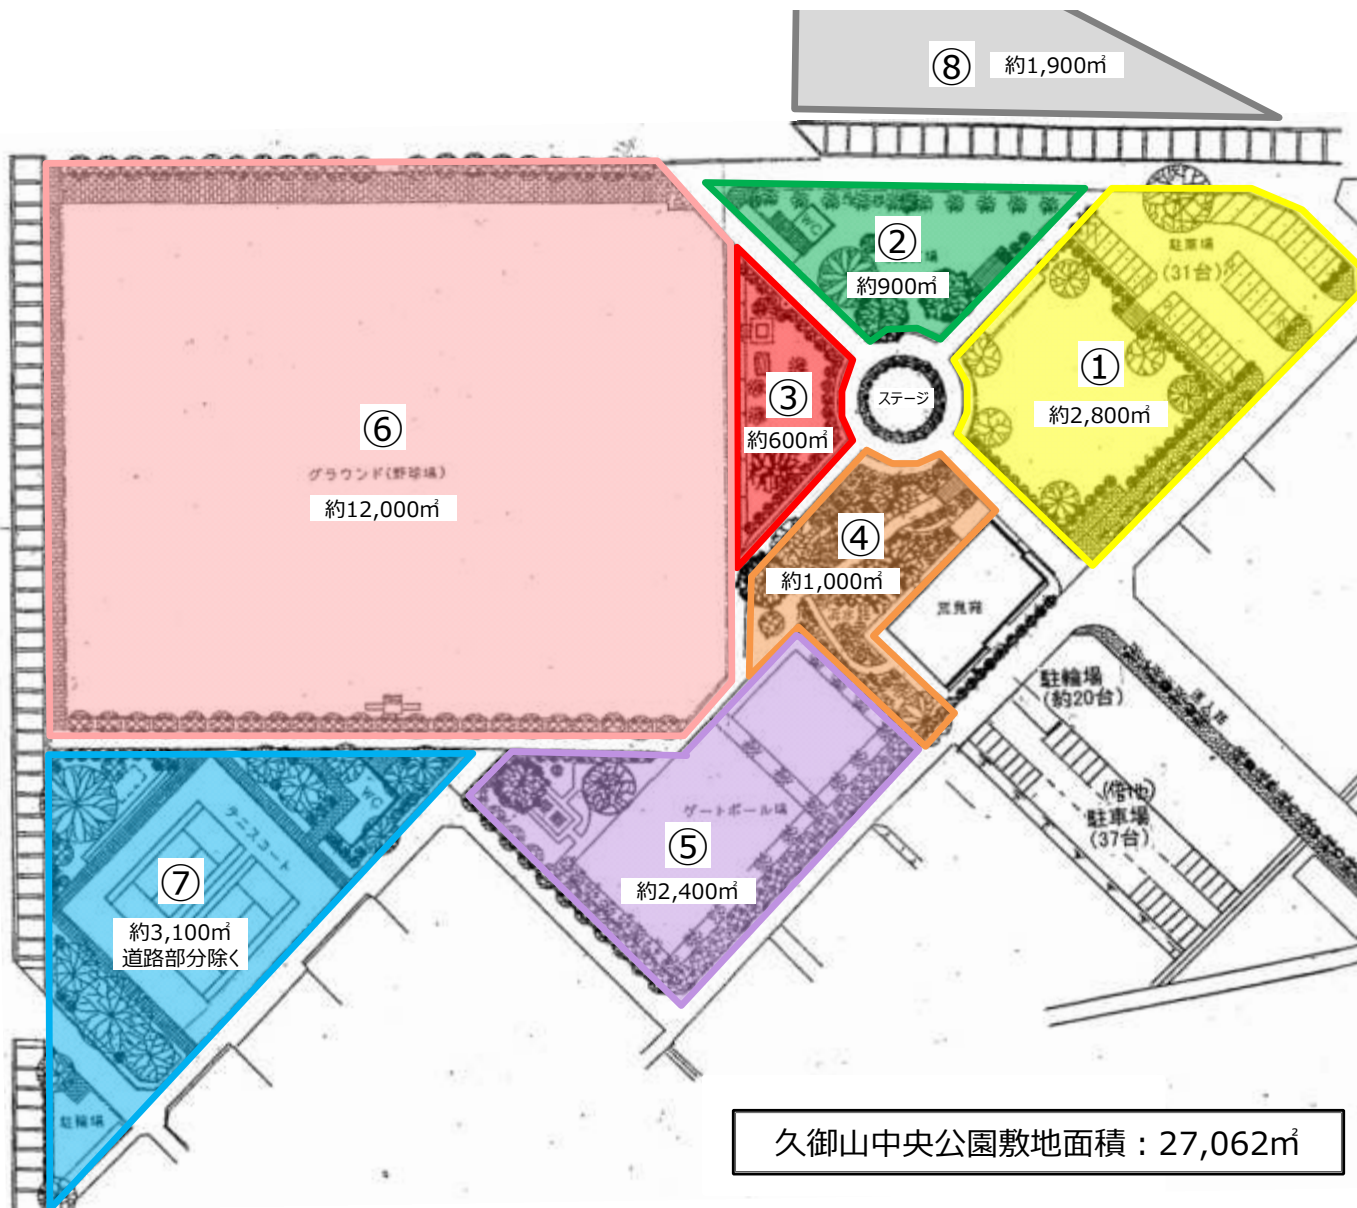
⑧ 約1,900㎡

②
約900㎡

駐車場
(31台)

①
約2,800㎡

ステージ

③
約600㎡

⑥
グラウンド(野球場)
約12,000㎡

④
約1,000㎡

児童館

駐輪場
(約20台)

(借地)
駐車場
(37台)

ゲートボール場

⑤
約2,400㎡

テニスコート

⑦
約3,100㎡
道路部分除く

駐輪場

久御山中央公園敷地面積：27,062㎡